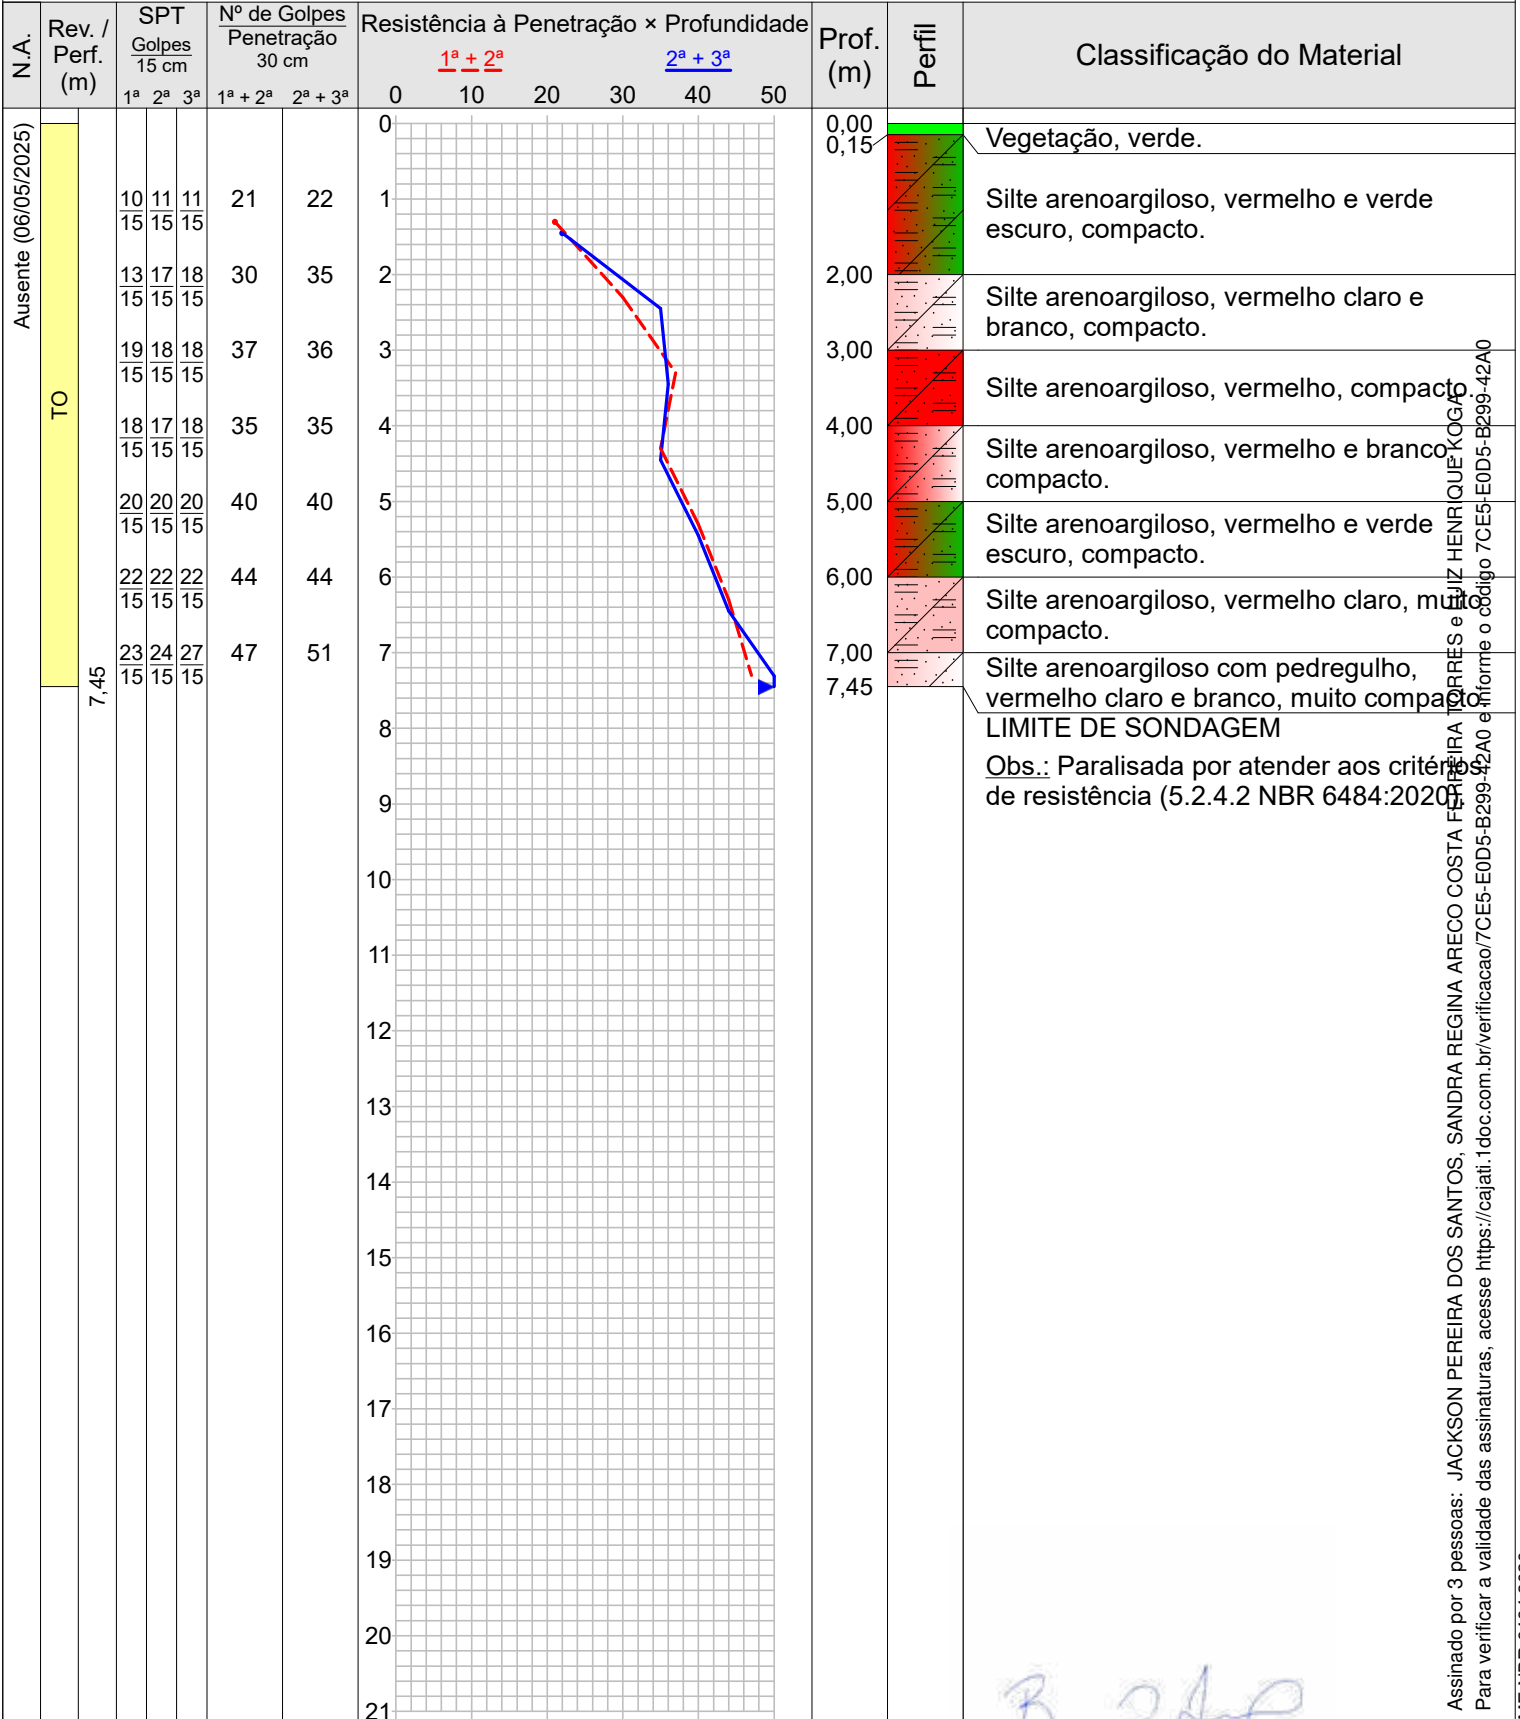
| N.A. | Rev. / Perf. (m) | SPT Golpes 15 cm 1ª 2ª 3ª | Nº de Golpes Penetração 30 cm 1ª + 2ª | 2ª + 3ª | Resistência à Penetração × Profundidade $1^a + 2^a$ $2^a + 3^a$ | Prof. (m) | Perfil | Classificação do Material |
|---|---|---|---|---|---|---|---|---|
| Ausente (06/05/2025) | TO | | | | 0 10 20 30 40 50 | 0,00 0,15 | | Vegetação, verde. |
| | | $\frac{10}{15}$ $\frac{11}{15}$ $\frac{11}{15}$ | 21 | 22 | 1 | | | Silte arenoargiloso, vermelho e verde escuro, compacto. |
| | | $\frac{13}{15}$ $\frac{17}{15}$ $\frac{18}{15}$ | 30 | 35 | 2 | 2,00 | | Silte arenoargiloso, vermelho claro e branco, compacto. |
| | | $\frac{19}{15}$ $\frac{18}{15}$ $\frac{18}{15}$ | 37 | 36 | 3 | 3,00 | | Silte arenoargiloso, vermelho, compacto. |
| | | $\frac{18}{15}$ $\frac{17}{15}$ $\frac{18}{15}$ | 35 | 35 | 4 | 4,00 | | Silte arenoargiloso, vermelho e branco, compacto. |
| | | $\frac{20}{15}$ $\frac{20}{15}$ $\frac{20}{15}$ | 40 | 40 | 5 | 5,00 | | Silte arenoargiloso, vermelho e verde escuro, compacto. |
| | | $\frac{22}{15}$ $\frac{22}{15}$ $\frac{22}{15}$ | 44 | 44 | 6 | 6,00 | | Silte arenoargiloso, vermelho claro, muito compacto. |
| | 7,45 | $\frac{23}{15}$ $\frac{24}{15}$ $\frac{27}{15}$ | 47 | 51 | 7 | 7,00 7,45 | | Silte arenoargiloso com pedregulho, vermelho claro e branco, muito compacto. |

8 9 10 11 12 13 14 15 16 17 18 19 20 21

LIMITE DE SONDAGEM
Obs.: Paralisada por atender aos critérios de resistência (5.2.4.2 NBR 6484:2020).

Assinado por 3 pessoas: JACKSON PEREIRA DOS SANTOS, SANDRA REGINA ARECO COSTA FERREIRA TORRES e LUIZ HENRIQUE KOGA
Para verificar a validade das assinaturas, acesse https://cajati.1doc.com.br/verificacao/7CE5-E0D5-B299-42A0 e informe o código 7CE5-E0D5-B299-42A0